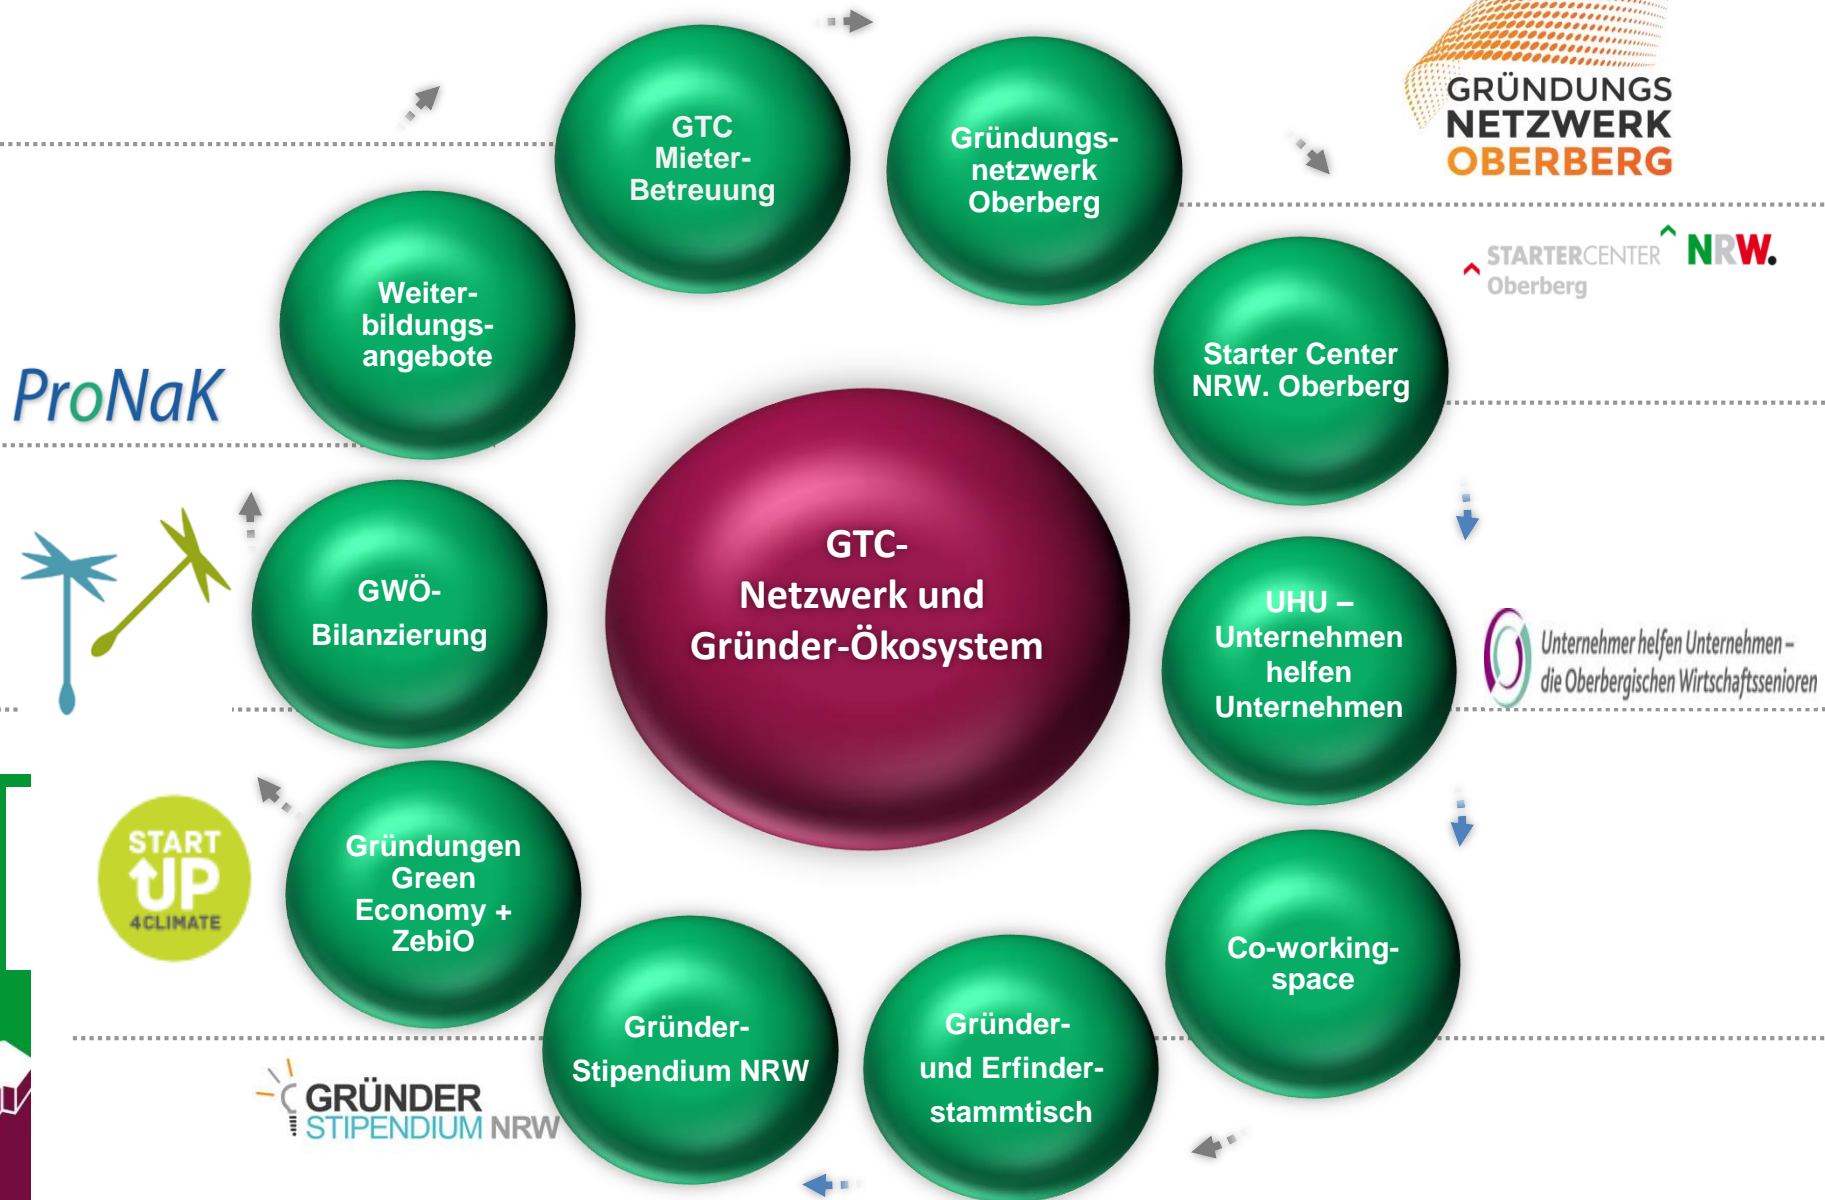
GTC Mieter-Betreuung

Gründungsnetzwerk Oberberg

GRÜNDUNGS NETZWERK OBERBERG

STARTERCENTER NRW. Oberberg

Weiterbildungsangebote

ProNaK

Starter Center NRW. Oberberg

GTC-Netzwerk und Gründer-Ökosystem

GWÖ-Bilanzierung

UHU – Unternehmen helfen Unternehmen

Unternehmer helfen Unternehmen – die Oberbergischen Wirtschaftssenioren

START UP 4CLIMATE

Gründungen Green Economy + ZebiO

Co-working-space

Gründer-Stipendium NRW

Gründer- und Erfinder-stammtisch

GRÜNDER STIPENDIUM NRW